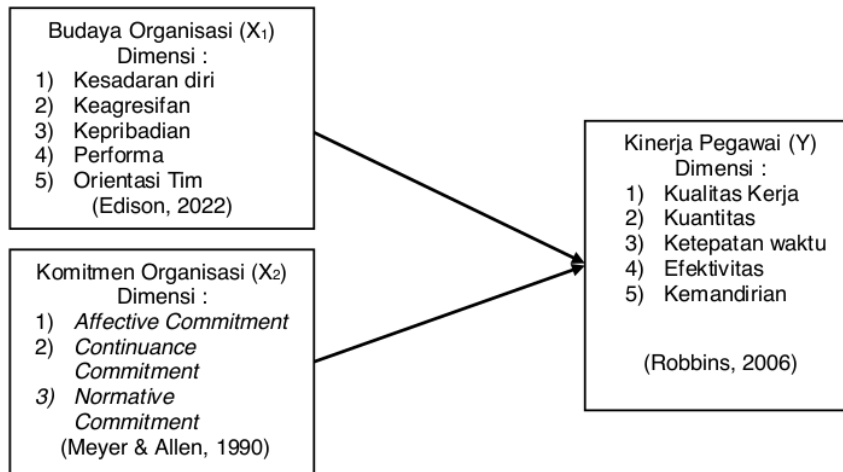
Budaya Organisasi ($X_1$)
Dimensi :
1) Kesadaran diri
2) Keagresifan
3) Kepribadian
4) Performa
5) Orientasi Tim
(Edison, 2022)

Komitmen Organisasi ($X_2$)
Dimensi :
1) *Affective Commitment*
2) *Continuance Commitment*
3) *Normative Commitment*
(Meyer & Allen, 1990)

Kinerja Pegawai (Y)
Dimensi :
1) Kualitas Kerja
2) Kuantitas
3) Ketepatan waktu
4) Efektivitas
5) Kemandirian

(Robbins, 2006)